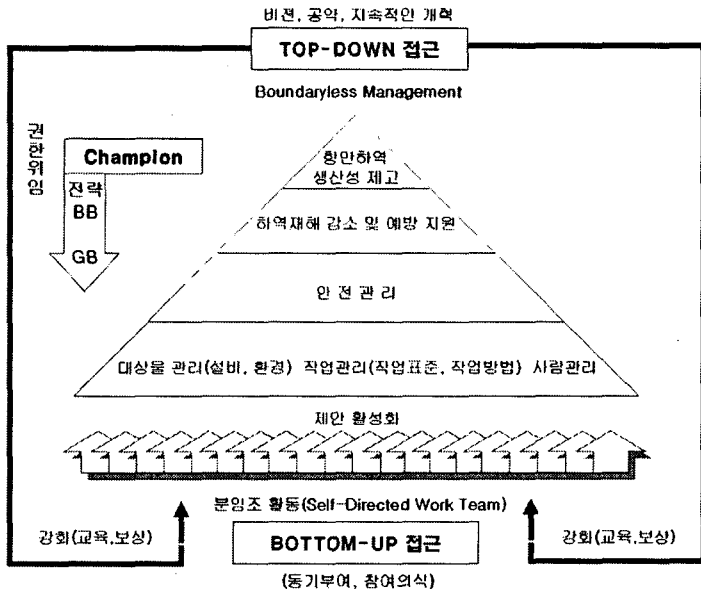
비젼, 공약, 지속적인 개혁

TOP-DOWN 접근

Boundaryless Management

권한위임

Champion

진략

BB

GB

항만하역 생산성 제고

하역재해 감소 및 예방 지원

안전관리

대상물 관리(설비, 환경) 작업관리(작업표준, 작업방법) 사람관리

제안 활성화

분임조 활동(Self-Directed Work Team)

강화(교육,보상)

BOTTOM-UP 접근

강화(교육,보상)

(동기부여, 참여의식)